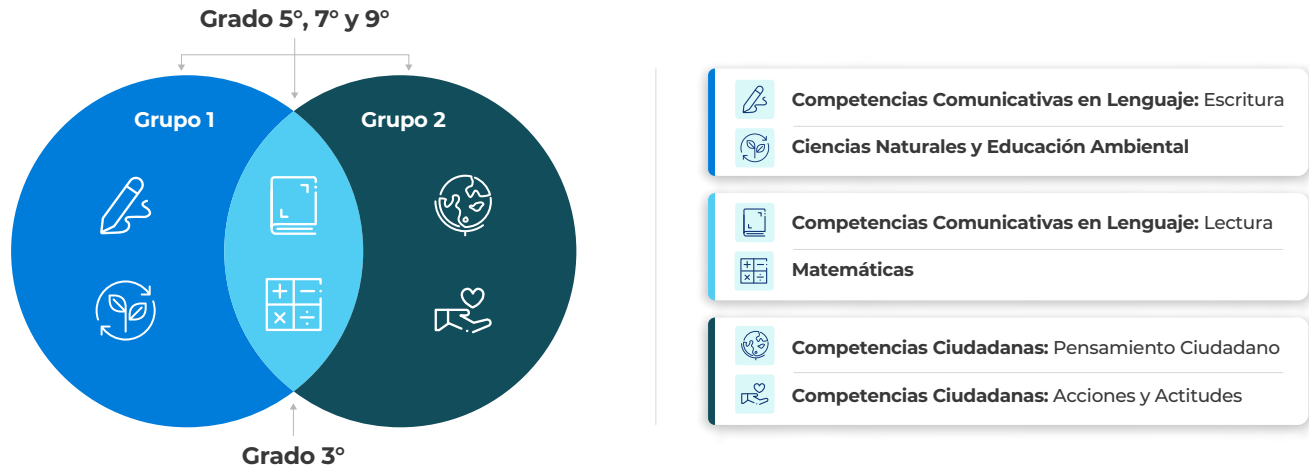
Grado 5°, 7° y 9°

Grupo 1

Grupo 2

Grado 3°

Competencias Comunicativas en Lenguaje: Escritura

Ciencias Naturales y Educación Ambiental

Competencias Comunicativas en Lenguaje: Lectura

Matemáticas

Competencias Ciudadanas: Pensamiento Ciudadano

Competencias Ciudadanas: Acciones y Actitudes